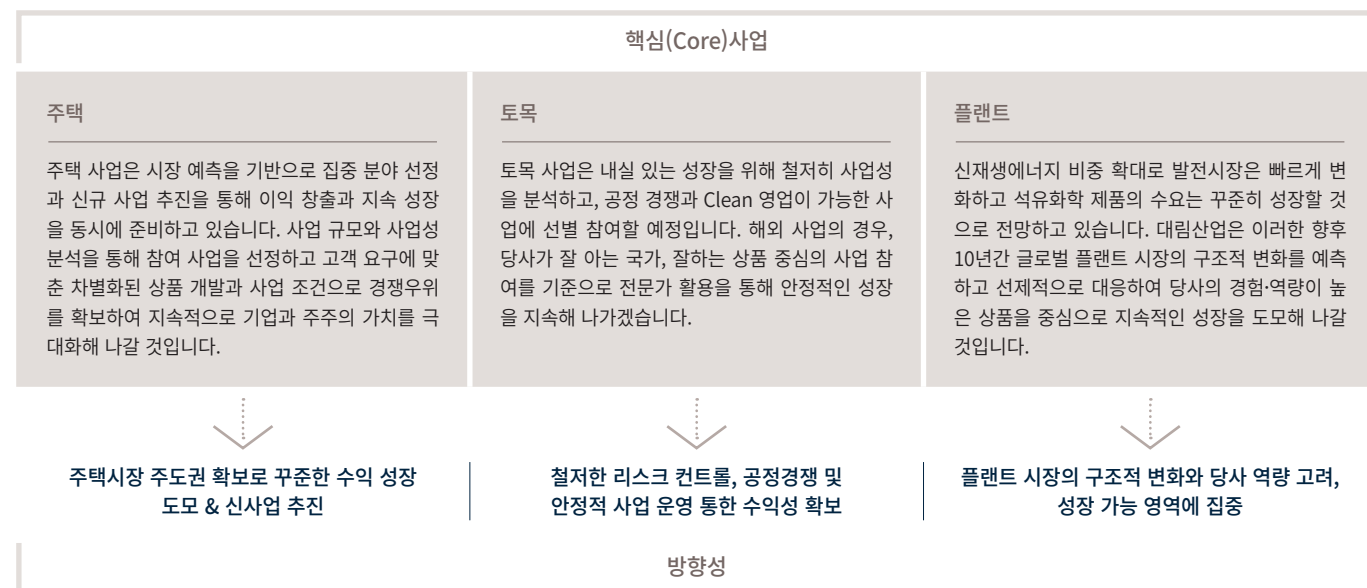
핵심(Core)사업

주택

주택 사업은 시장 예측을 기반으로 집중 분야 선정과 신규 사업 추진을 통해 이익 창출과 지속 성장을 동시에 준비하고 있습니다. 사업 규모와 사업성 분석을 통해 참여 사업을 선정하고 고객 요구에 맞춘 차별화된 상품 개발과 사업 조건으로 경쟁우위를 확보하여 지속적으로 기업과 주주의 가치를 극대화해 나갈 것입니다.

토목

토목 사업은 내실 있는 성장을 위해 철저히 사업성을 분석하고, 공정 경쟁과 Clean 영업이 가능한 사업에 선별 참여할 예정입니다. 해외 사업의 경우, 당사가 잘 아는 국가, 잘하는 상품 중심의 사업 참여를 기준으로 전문가 활용을 통해 안정적인 성장을 지속해 나가겠습니다.

플랜트

신재생에너지 비중 확대로 발전시장은 빠르게 변화하고 석유화학 제품의 수요는 꾸준히 성장할 것으로 전망하고 있습니다. 대림산업은 이러한 향후 10년간 글로벌 플랜트 시장의 구조적 변화를 예측하고 선제적으로 대응하여 당사의 경험·역량이 높은 상품을 중심으로 지속적인 성장을 도모해 나갈 것입니다.

주택시장 주도권 확보로 꾸준한 수익 성장 도모 & 신사업 추진

철저한 리스크 컨트롤, 공정경쟁 및 안정적 사업 운영 통한 수익성 확보

플랜트 시장의 구조적 변화와 당사 역량 고려, 성장 가능 영역에 집중

방향성